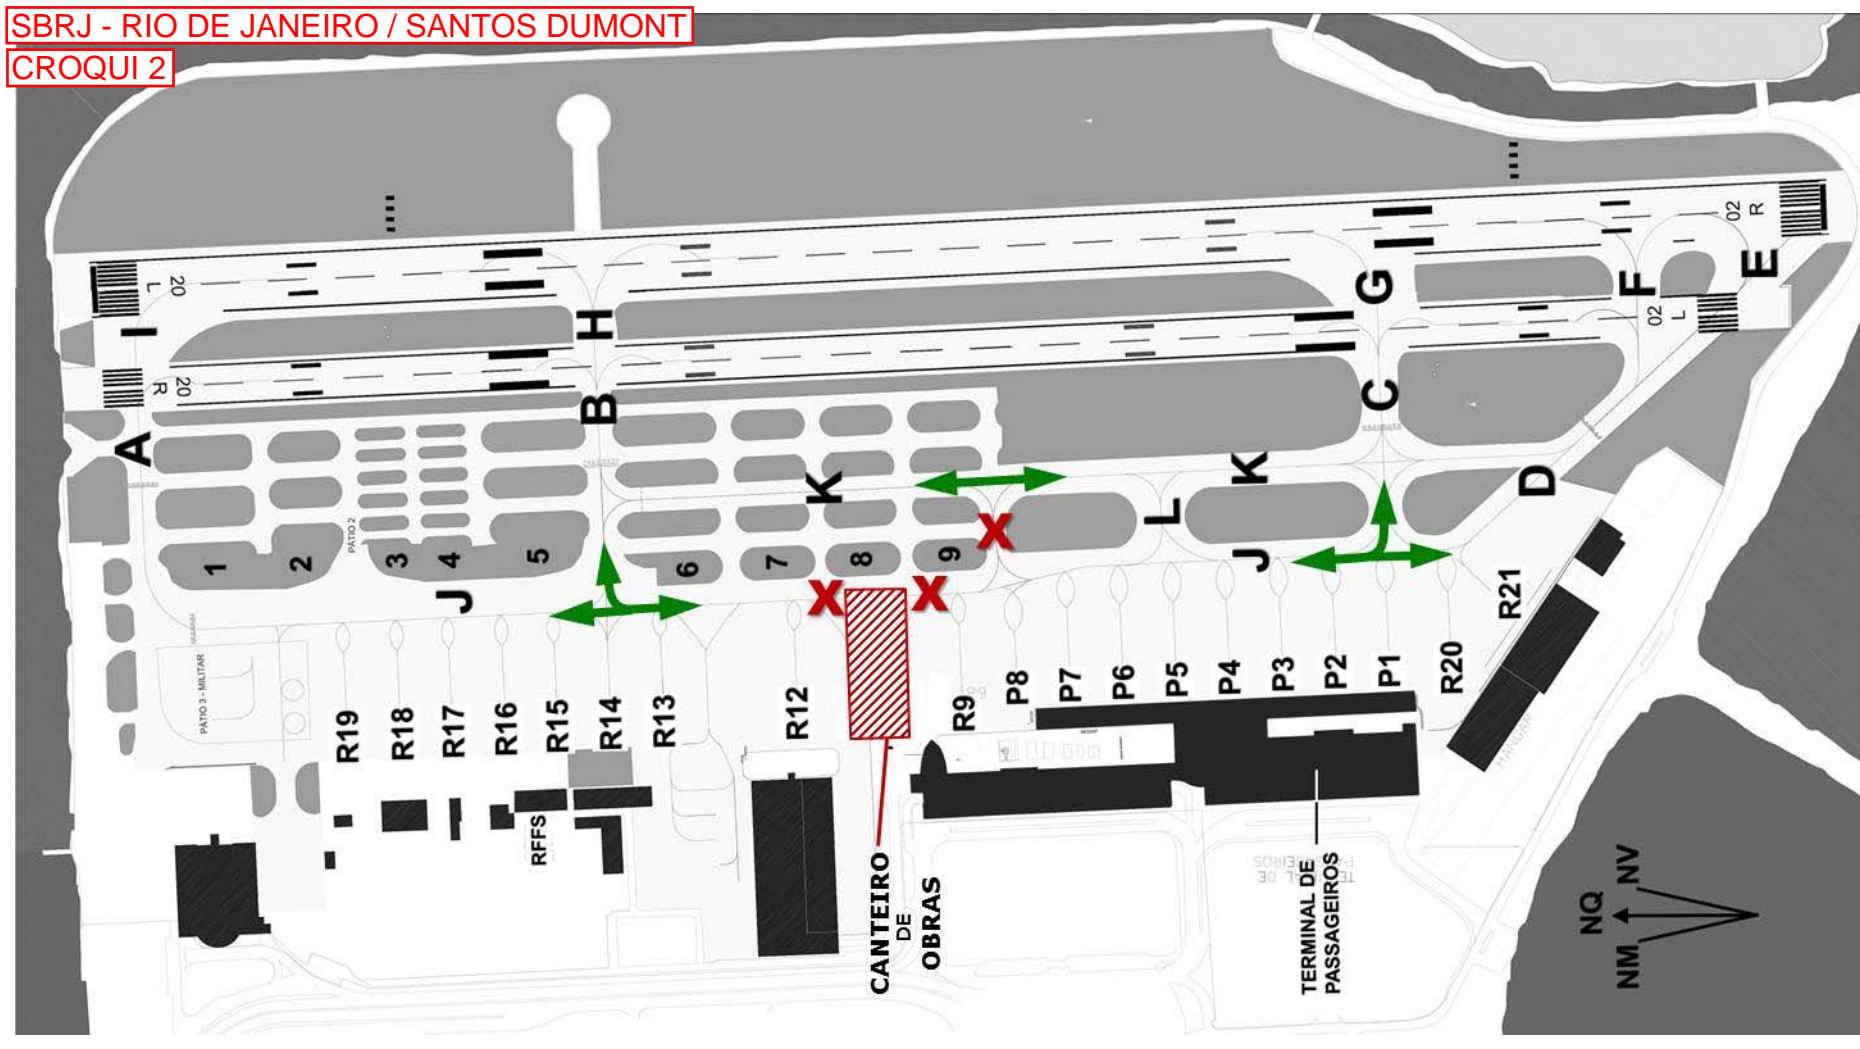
SBRJ - RIO DE JANEIRO / SANTOS DUMONT
CROQUI 2

20 L
02 R
E
F
02 L
G
H
I
20 R
A
B
C
K
L
K
D
J
J
1
2
PÁTIO 2
3
4
5
6
7
8
9
PÁTIO 3 - MILITAR
R19
R18
R17
R16
R15
R14
R13
R12
R9
P8
P7
P6
P5
P4
P3
P2
P1
R20
R21
RFFS
CANTEIRO DE OBRAS
TERMINAL DE PASSAGEIROS
NV
NQ
NM